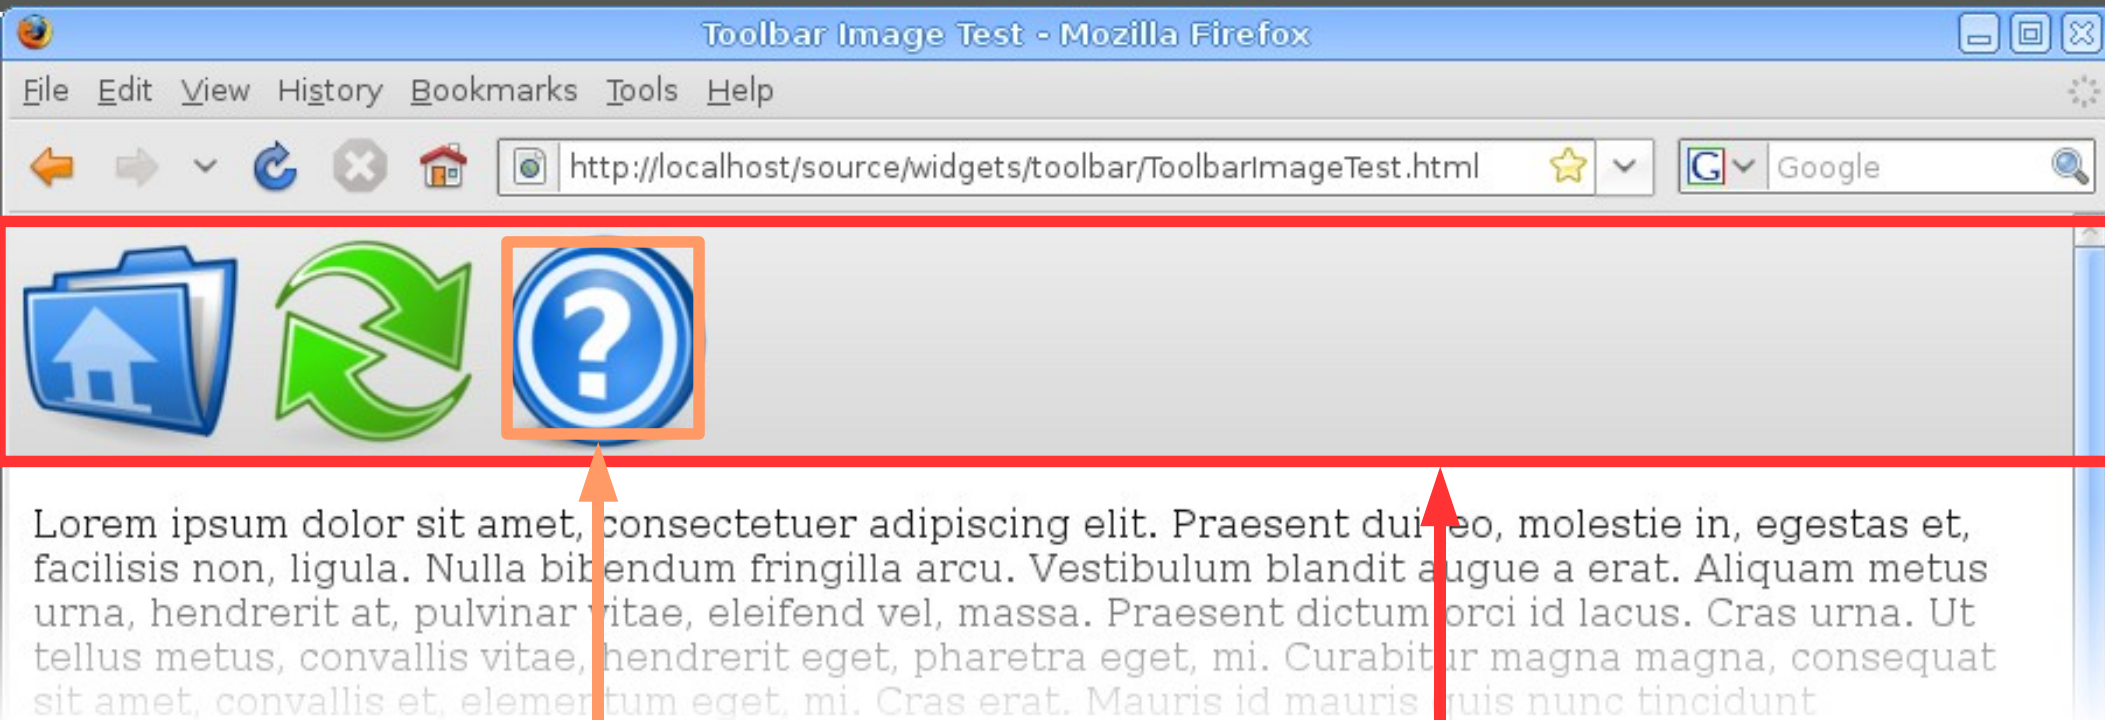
Toolbar Image Test - Mozilla Firefox

File Edit View History Bookmarks Tools Help

http://localhost/source/widgets/toolbar/ToolbarImageTest.html

Google

Lorem ipsum dolor sit amet, consectetuer adipiscing elit. Praesent dui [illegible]eo, molestie in, egestas et, facilisis non, ligula. Nulla bi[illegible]endum fringilla arcu. Vestibulum blandit a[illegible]ugue a erat. Aliquam metus urna, hendrerit at, pulvinar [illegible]itae, eleifend vel, massa. Praesent dictum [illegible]orci id lacus. Cras urna. Ut tellus metus, convallis vitae, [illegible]hendrerit eget, pharetra eget, mi. Curabit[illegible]ur magna magna, consequat sit amet, convallis et, elemen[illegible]tum eget, mi. Cras erat. Mauris id mauris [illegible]uis nunc tincidunt